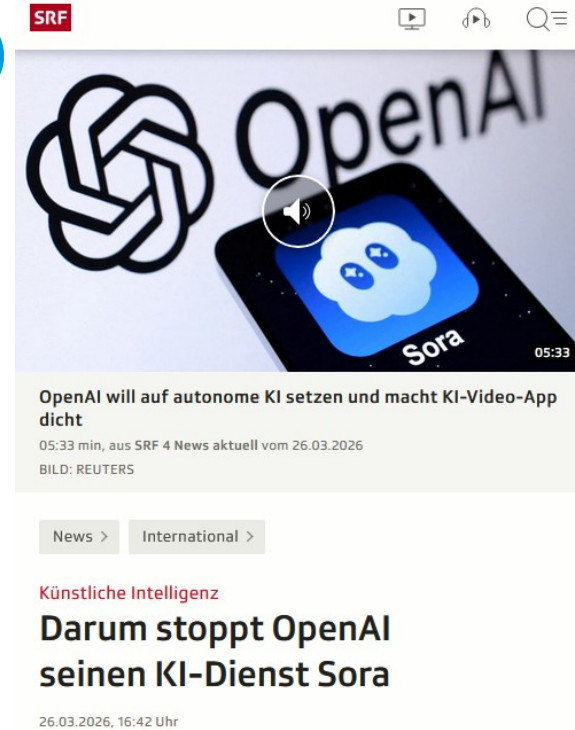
SRF

OpenAI

Sora

05:33

OpenAI will auf autonome KI setzen und macht KI-Video-App dicht

05:33 min, aus SRF 4 News aktuell vom 26.03.2026

BILD: REUTERS

News >

International >

Künstliche Intelligenz

Darum stoppt OpenAI seinen KI-Dienst Sora

26.03.2026, 16:42 Uhr